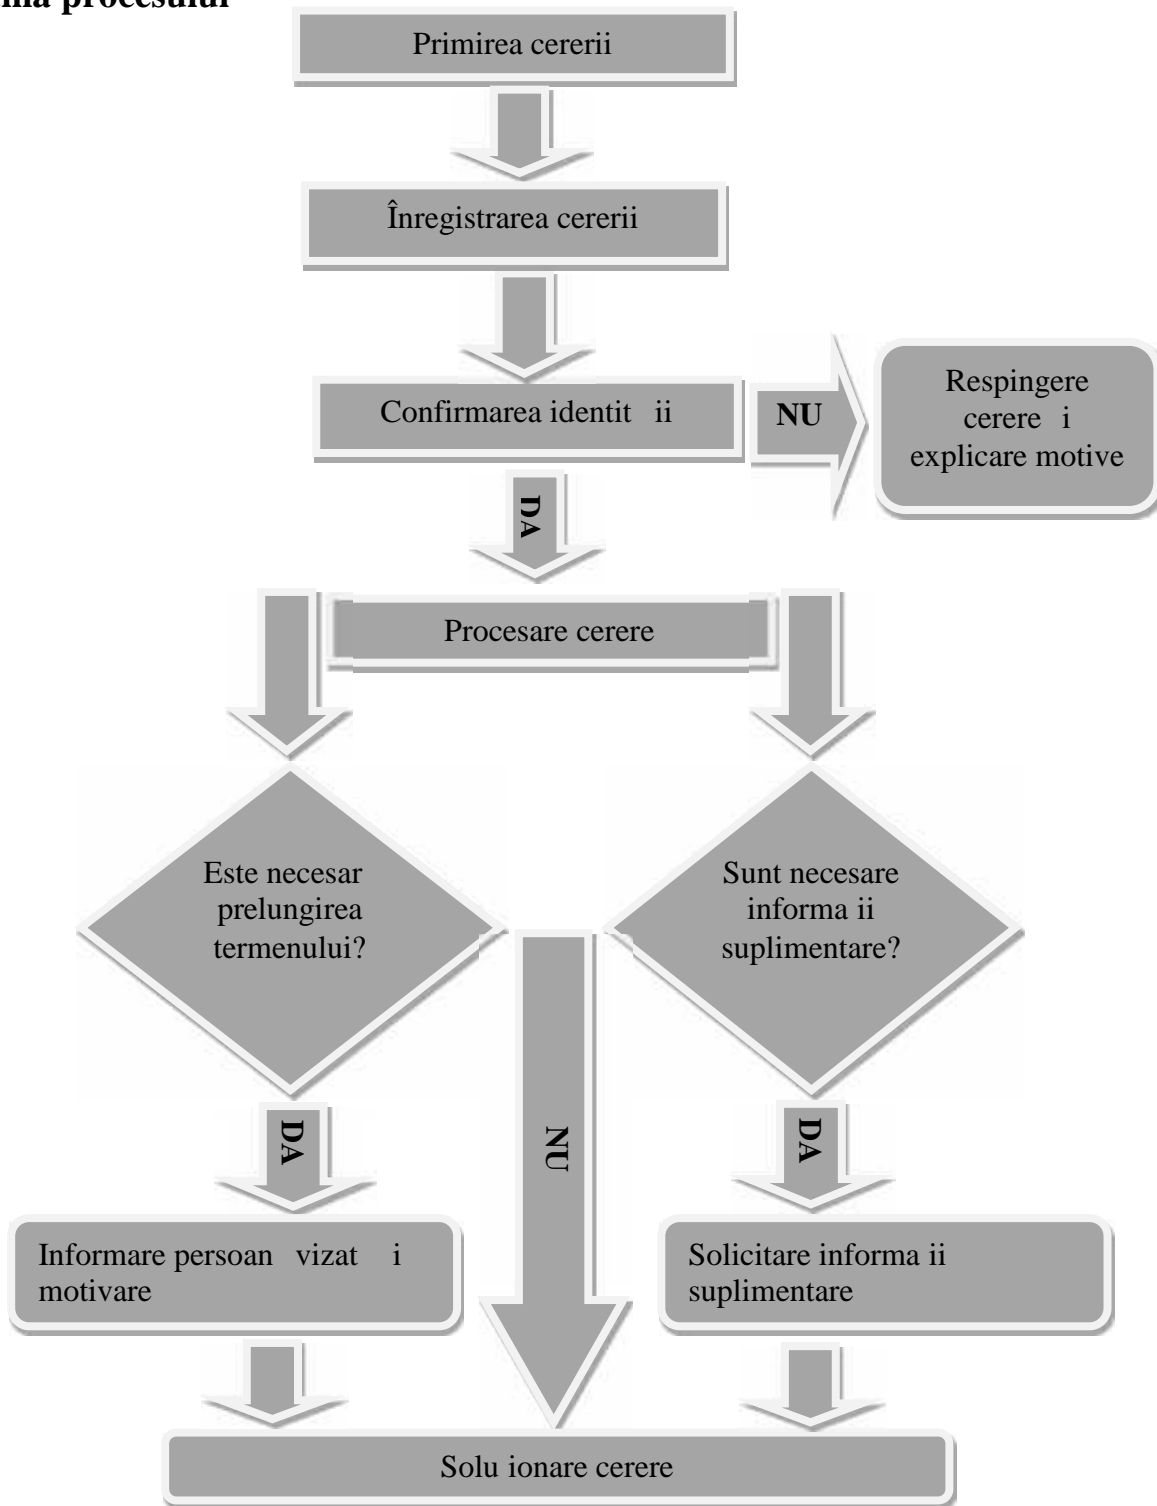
ma procesului

Primirea cererii

Înregistrarea cererii

Confirmarea identit ii

NU

Respingere cerere i explicare motive

DA

Procesare cerere

Este necesar prelungirea termenului?

Sunt necesare informa ii suplimentare?

DA

NU

DA

Informare persoan vizat i motivare

Solicitare informa ii suplimentare

Solu ionare cerere